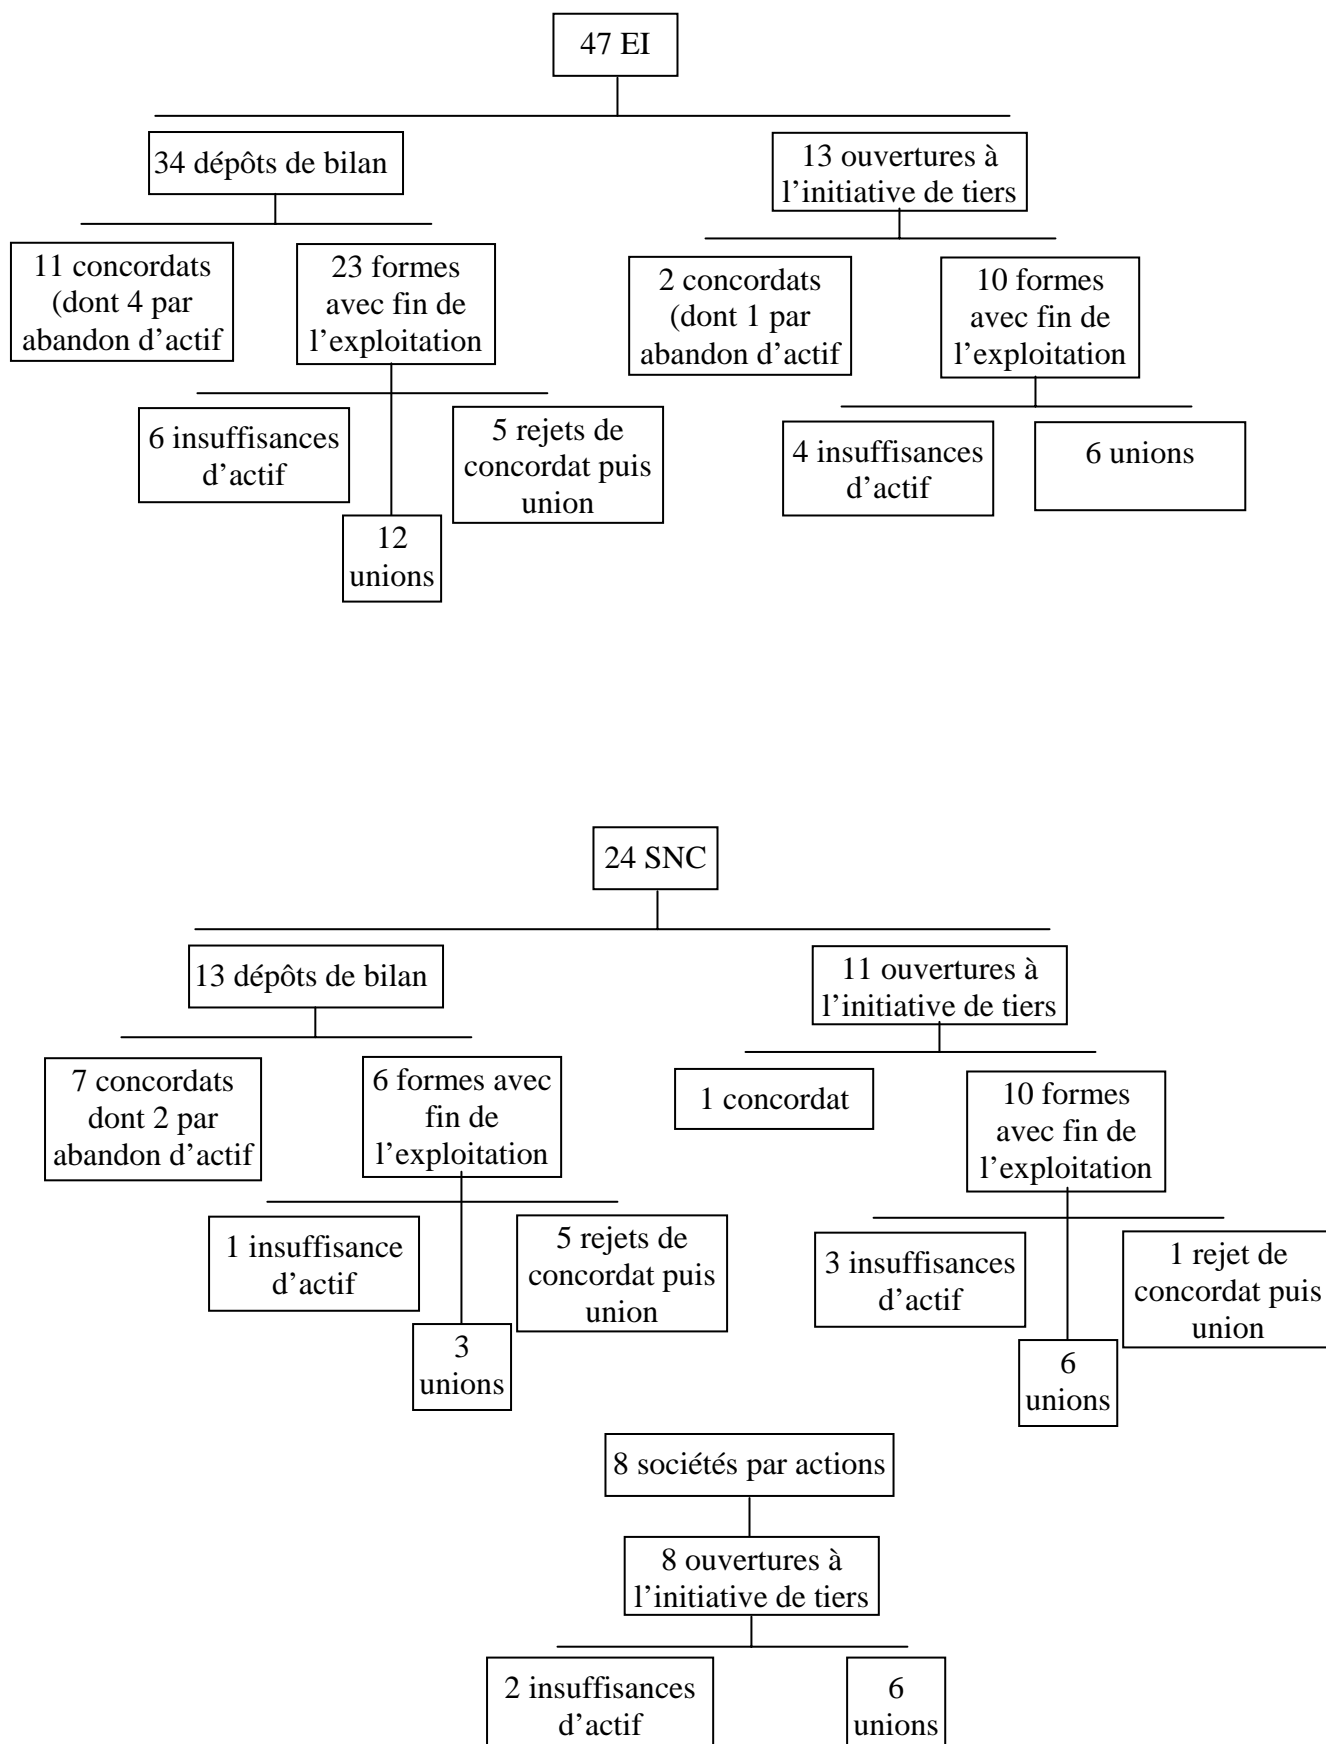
47 EI

34 dépôts de bilan

13 ouvertures à l'initiative de tiers

11 concordats (dont 4 par abandon d'actif

23 formes avec fin de l'exploitation

2 concordats (dont 1 par abandon d'actif

10 formes avec fin de l'exploitation

6 insuffisances d'actif

12 unions

5 rejets de concordat puis union

4 insuffisances d'actif

6 unions

24 SNC

13 dépôts de bilan

11 ouvertures à l'initiative de tiers

7 concordats dont 2 par abandon d'actif

6 formes avec fin de l'exploitation

1 concordat

10 formes avec fin de l'exploitation

1 insuffisance d'actif

3 unions

5 rejets de concordat puis union

3 insuffisances d'actif

6 unions

1 rejet de concordat puis union

8 sociétés par actions

8 ouvertures à l'initiative de tiers

2 insuffisances d'actif

6 unions